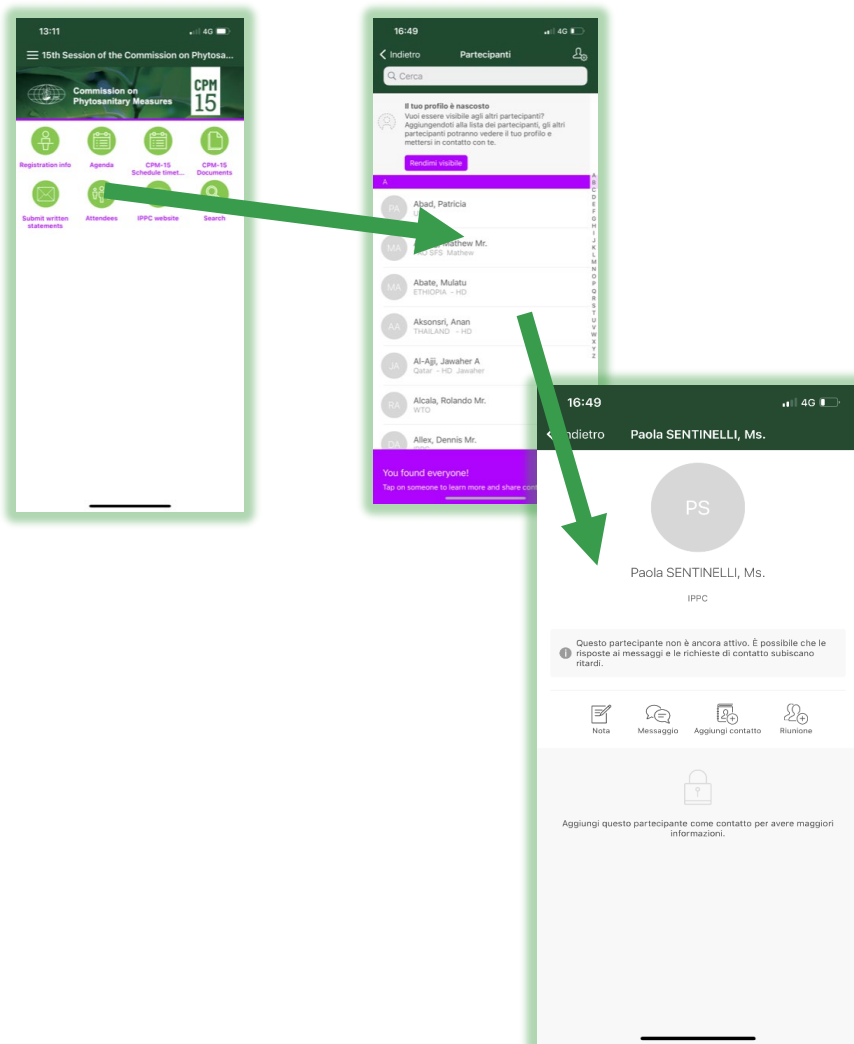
13:11
4G

15th Session of the Commission on Phytosa...

Commission on Phytosanitary Measures

CPM 15

Registration info
Agenda
CPM-15 Schedule timet...
CPM-15 Documents
Submit written statements
Attendees
IPPC website
Search

16:49
4G

Indietro
Partecipanti

Cerca

Il tuo profilo è nascosto
Vuoi essere visibile agli altri partecipanti? Aggiungendoti alla lista dei partecipanti, gli altri partecipanti potranno vedere il tuo profilo e mettersi in contatto con te.

Rendimi visibile

A

PA Abad, Patricia
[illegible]

MA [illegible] Mathew Mr.
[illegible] SFS Mathew

MA Abate, Mulatu
ETHIOPIA - HD

AA Aksonsri, Anan
THAILAND - HD

JA Al-Ajji, Jawaher A
Qatar - HD Jawaher

RA Alcala, Rolando Mr.
WTO

DA Allex, Dennis Mr.
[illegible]

A B C D E F G H I J K L M N O P Q R S T U V W X Y Z

You found everyone!
Tap on someone to learn more and share con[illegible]

16:49
4G

Indietro
Paola SENTINELLI, Ms.

PS

Paola SENTINELLI, Ms.

IPPC

Questo partecipante non è ancora attivo. È possibile che le risposte ai messaggi e le richieste di contatto subiscano ritardi.

Nota
Messaggio
Aggiungi contatto
Riunione

Aggiungi questo partecipante come contatto per avere maggiori informazioni.